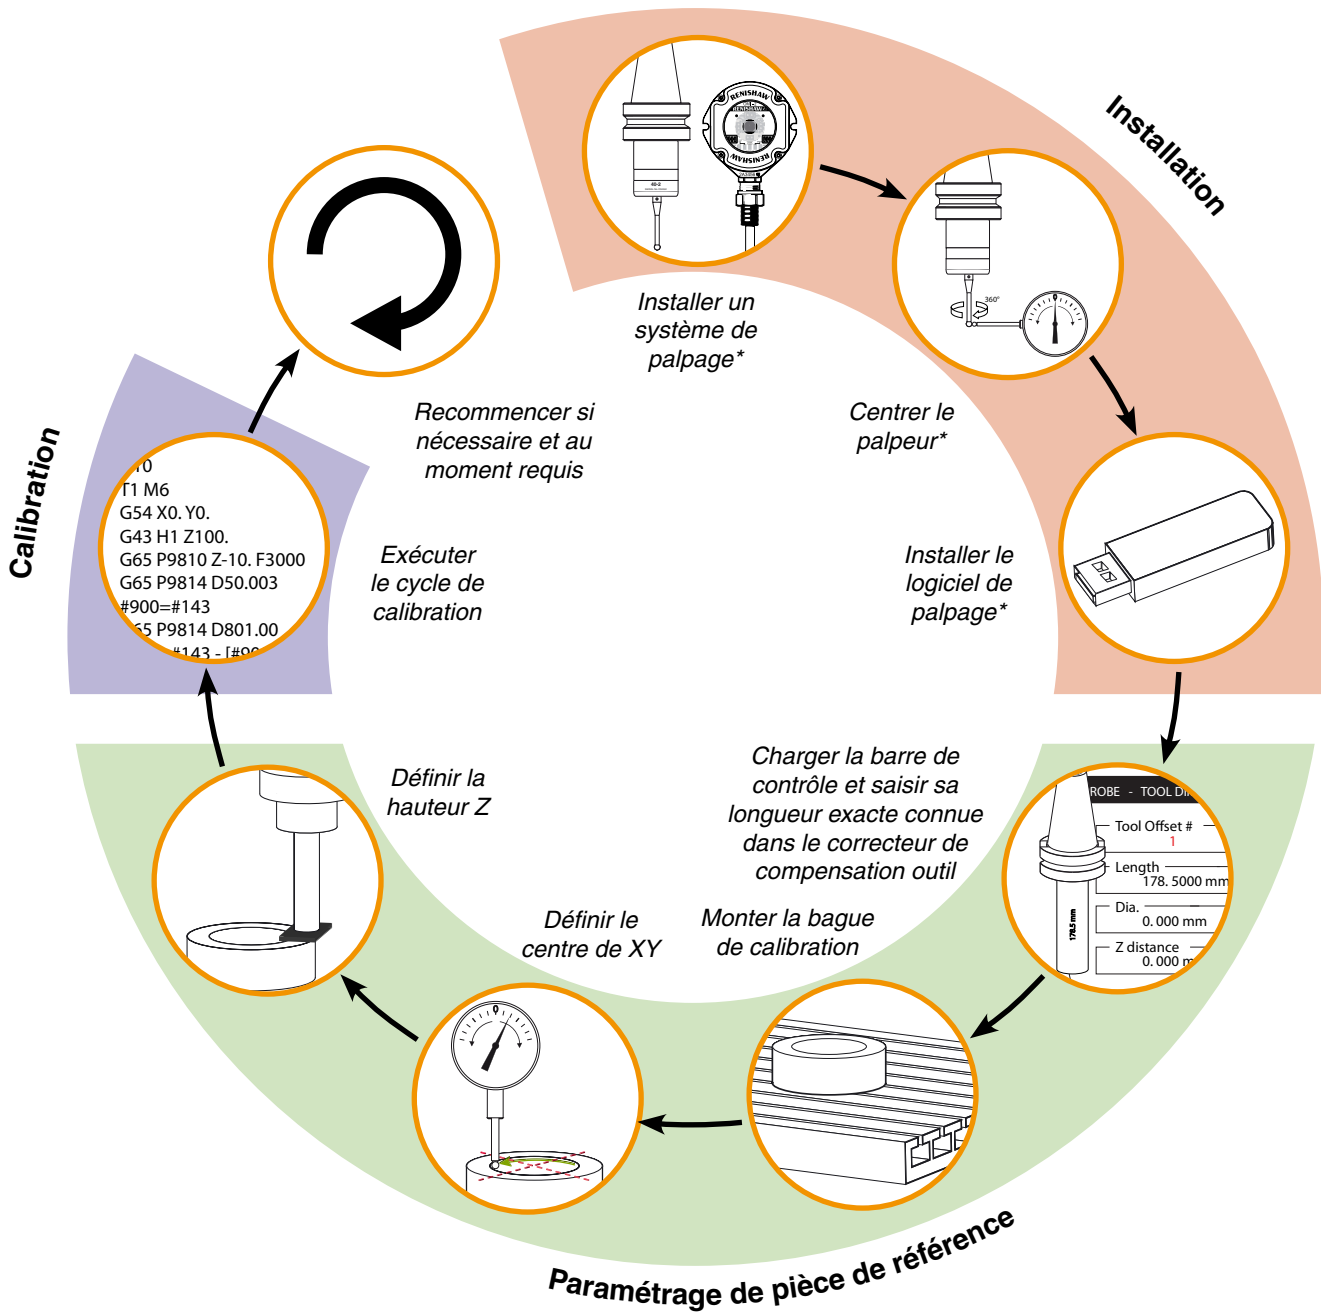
Installation

RENISHAW

Installer un système de palpage*

360°

Centrer le palpeur*

Installer le logiciel de palpage*

Recommencer si nécessaire et au moment requis

Calibration

T0
T1 M6
G54 X0. Y0.
G43 H1 Z100.
G65 P9810 Z-10. F3000
G65 P9814 D50.003
#900=#143
G65 P9814 D801.00
#143 - [#90

Exécuter le cycle de calibration

ROBE - TOOL DI
Tool Offset #
1
Length
178. 5000 mm
Dia.
0. 000 mm
Z distance
0. 000 m

178.5 mm

Charger la barre de contrôle et saisir sa longueur exacte connue dans le correcteur de compensation outil

Définir la hauteur Z

Définir le centre de XY

Monter la bague de calibration

Paramétrage de pièce de référence